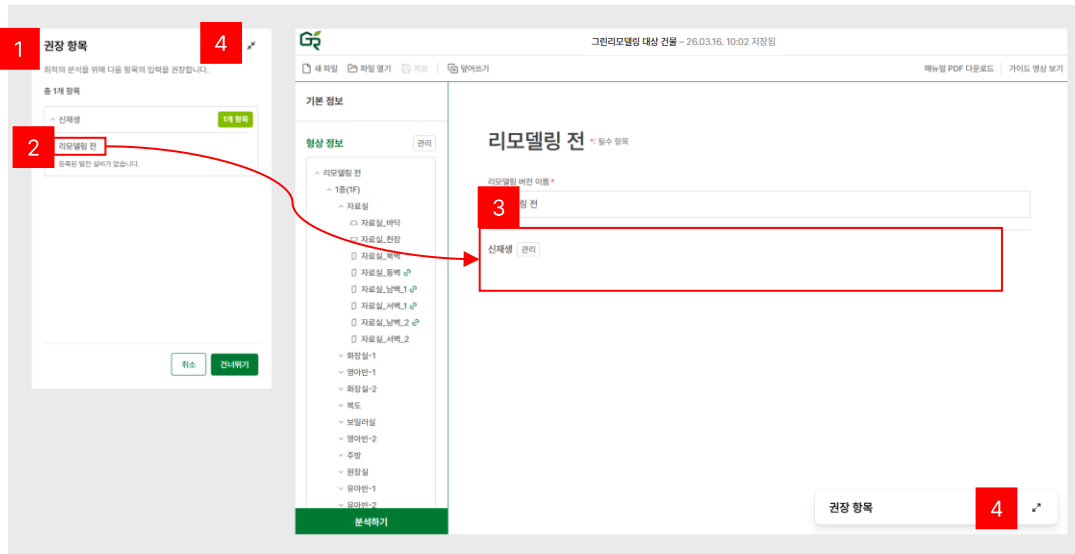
1 권장 항목

4

최적의 분석을 위해 다음 항목의 입력을 권장합니다.

총 1개 항목

신재생 1개 항목

2 리모델링 전

등록된 발전 설비가 없습니다.

취소 건너뛰기

그린리모델링 대상 건물 – 26.03.16. 10:02 저장됨

새 파일 파일 열기 저장 덮어쓰기

매뉴얼 PDF 다운로드 가이드 영상 보기

기본 정보

형상 정보 관리

리모델링 전
1층(1F)
자료실
자료실_바닥
자료실_천장
자료실_북벽
자료실_동벽
자료실_남벽_1
자료실_서벽_1
자료실_남벽_2
자료실_서벽_2
화장실-1
영아반-1
화장실-2
복도
보일러실
영아반-2
주방
원장실
유아반-1
유아반-2

분석하기

리모델링 전 *: 필수 항목

리모델링 버전 이름 *

3 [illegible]링 전

신재생 관리

권장 항목 4